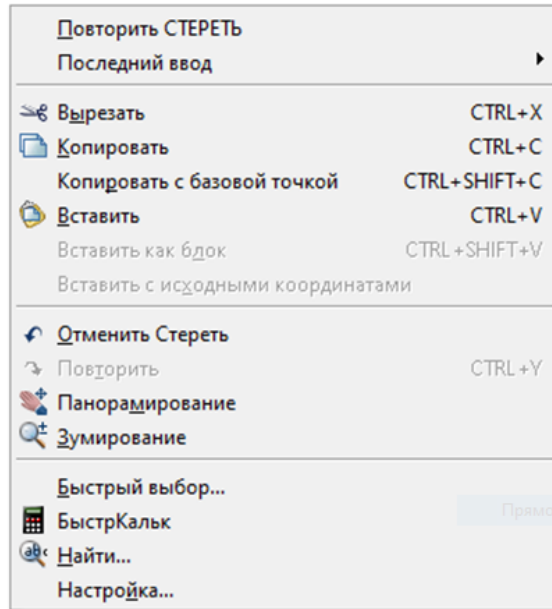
Повторить СТЕРЕТЬ
Последний ввод

Вырезать CTRL+X
Копировать CTRL+C
Копировать с базовой точкой CTRL+SHIFT+C
Вставить CTRL+V
Вставить как блок CTRL+SHIFT+V
Вставить с исходными координатами

Отменить Стереть
Повторить CTRL+Y
Панорамирование
Зумирование

Быстрый выбор...
БыстрКальк
Найти...
Настройка...

Прямо